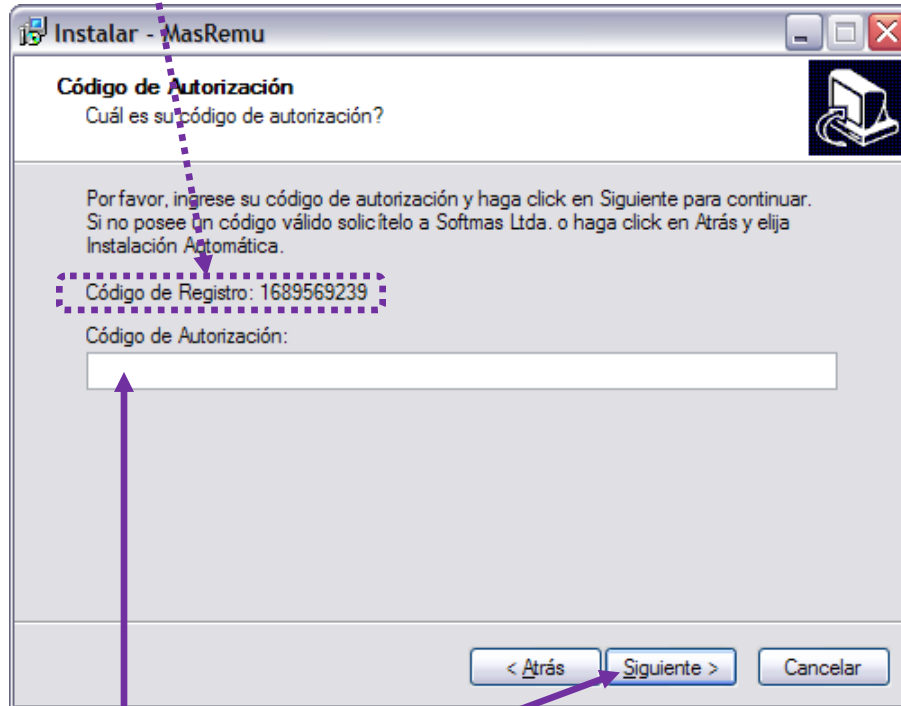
Instalar - MasRemu

Código de Autorización
Cuál es su código de autorización?

Por favor, ingrese su código de autorización y haga click en Siguiente para continuar. Si no posee un código válido solicítelo a Softmas Ltda. o haga click en Atrás y elija Instalación Automática.

Código de Registro: 1689569239

Código de Autorización:

< Atrás
Siguiente >
Cancelar